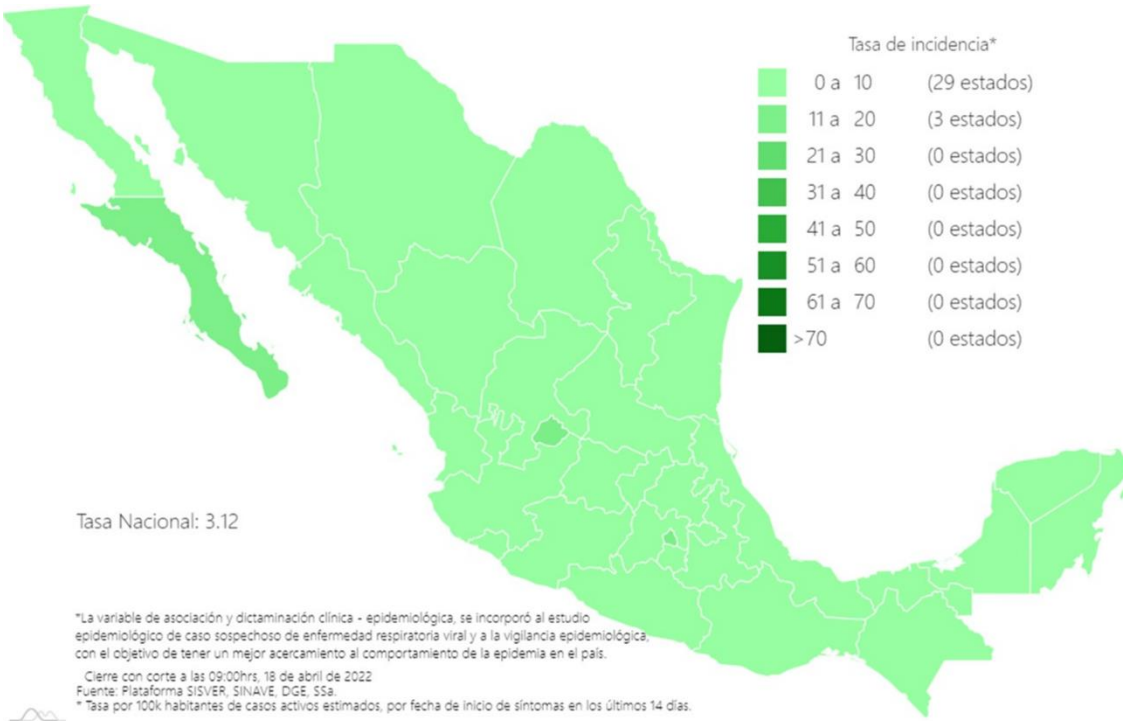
Tasa de incidencia*

| | |
|---|---|
| 0 a 10 | (29 estados) |
| 11 a 20 | (3 estados) |
| 21 a 30 | (0 estados) |
| 31 a 40 | (0 estados) |
| 41 a 50 | (0 estados) |
| 51 a 60 | (0 estados) |
| 61 a 70 | (0 estados) |
| >70 | (0 estados) |

Tasa Nacional: 3.12

*La variable de asociación y dictaminación clínica - epidemiológica, se incorporó al estudio epidemiológico de caso sospechoso de enfermedad respiratoria viral y a la vigilancia epidemiológica, con el objetivo de tener un mejor acercamiento al comportamiento de la epidemia en el país.

Cierre con corte a las 09:00hrs, 18 de abril de 2022
Fuente: Plataforma SISVER, SINAVE, DGE, SSa.
* Tasa por 100k habitantes de casos activos estimados, por fecha de inicio de síntomas en los últimos 14 días.